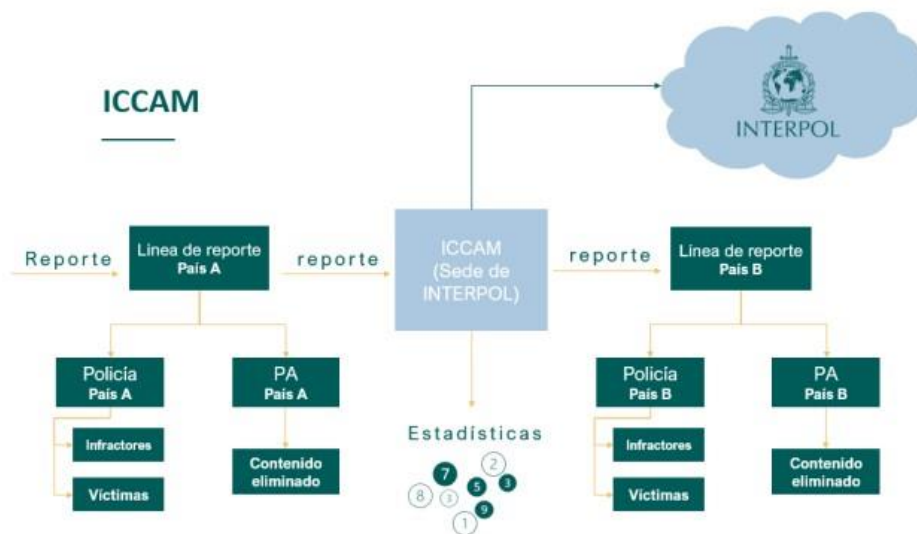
ICCAM

INTERPOL

Reporte

Línea de reporte
País A

reporte

ICCAM
(Sede de
INTERPOL)

reporte

Línea de reporte
País B

Policía
País A

PA
País A

Infractores

Víctimas

Contenido eliminado

Estadísticas

7 2 8 3 5 3 9 1

Policía
País B

PA
País B

Infractores

Víctimas

Contenido eliminado